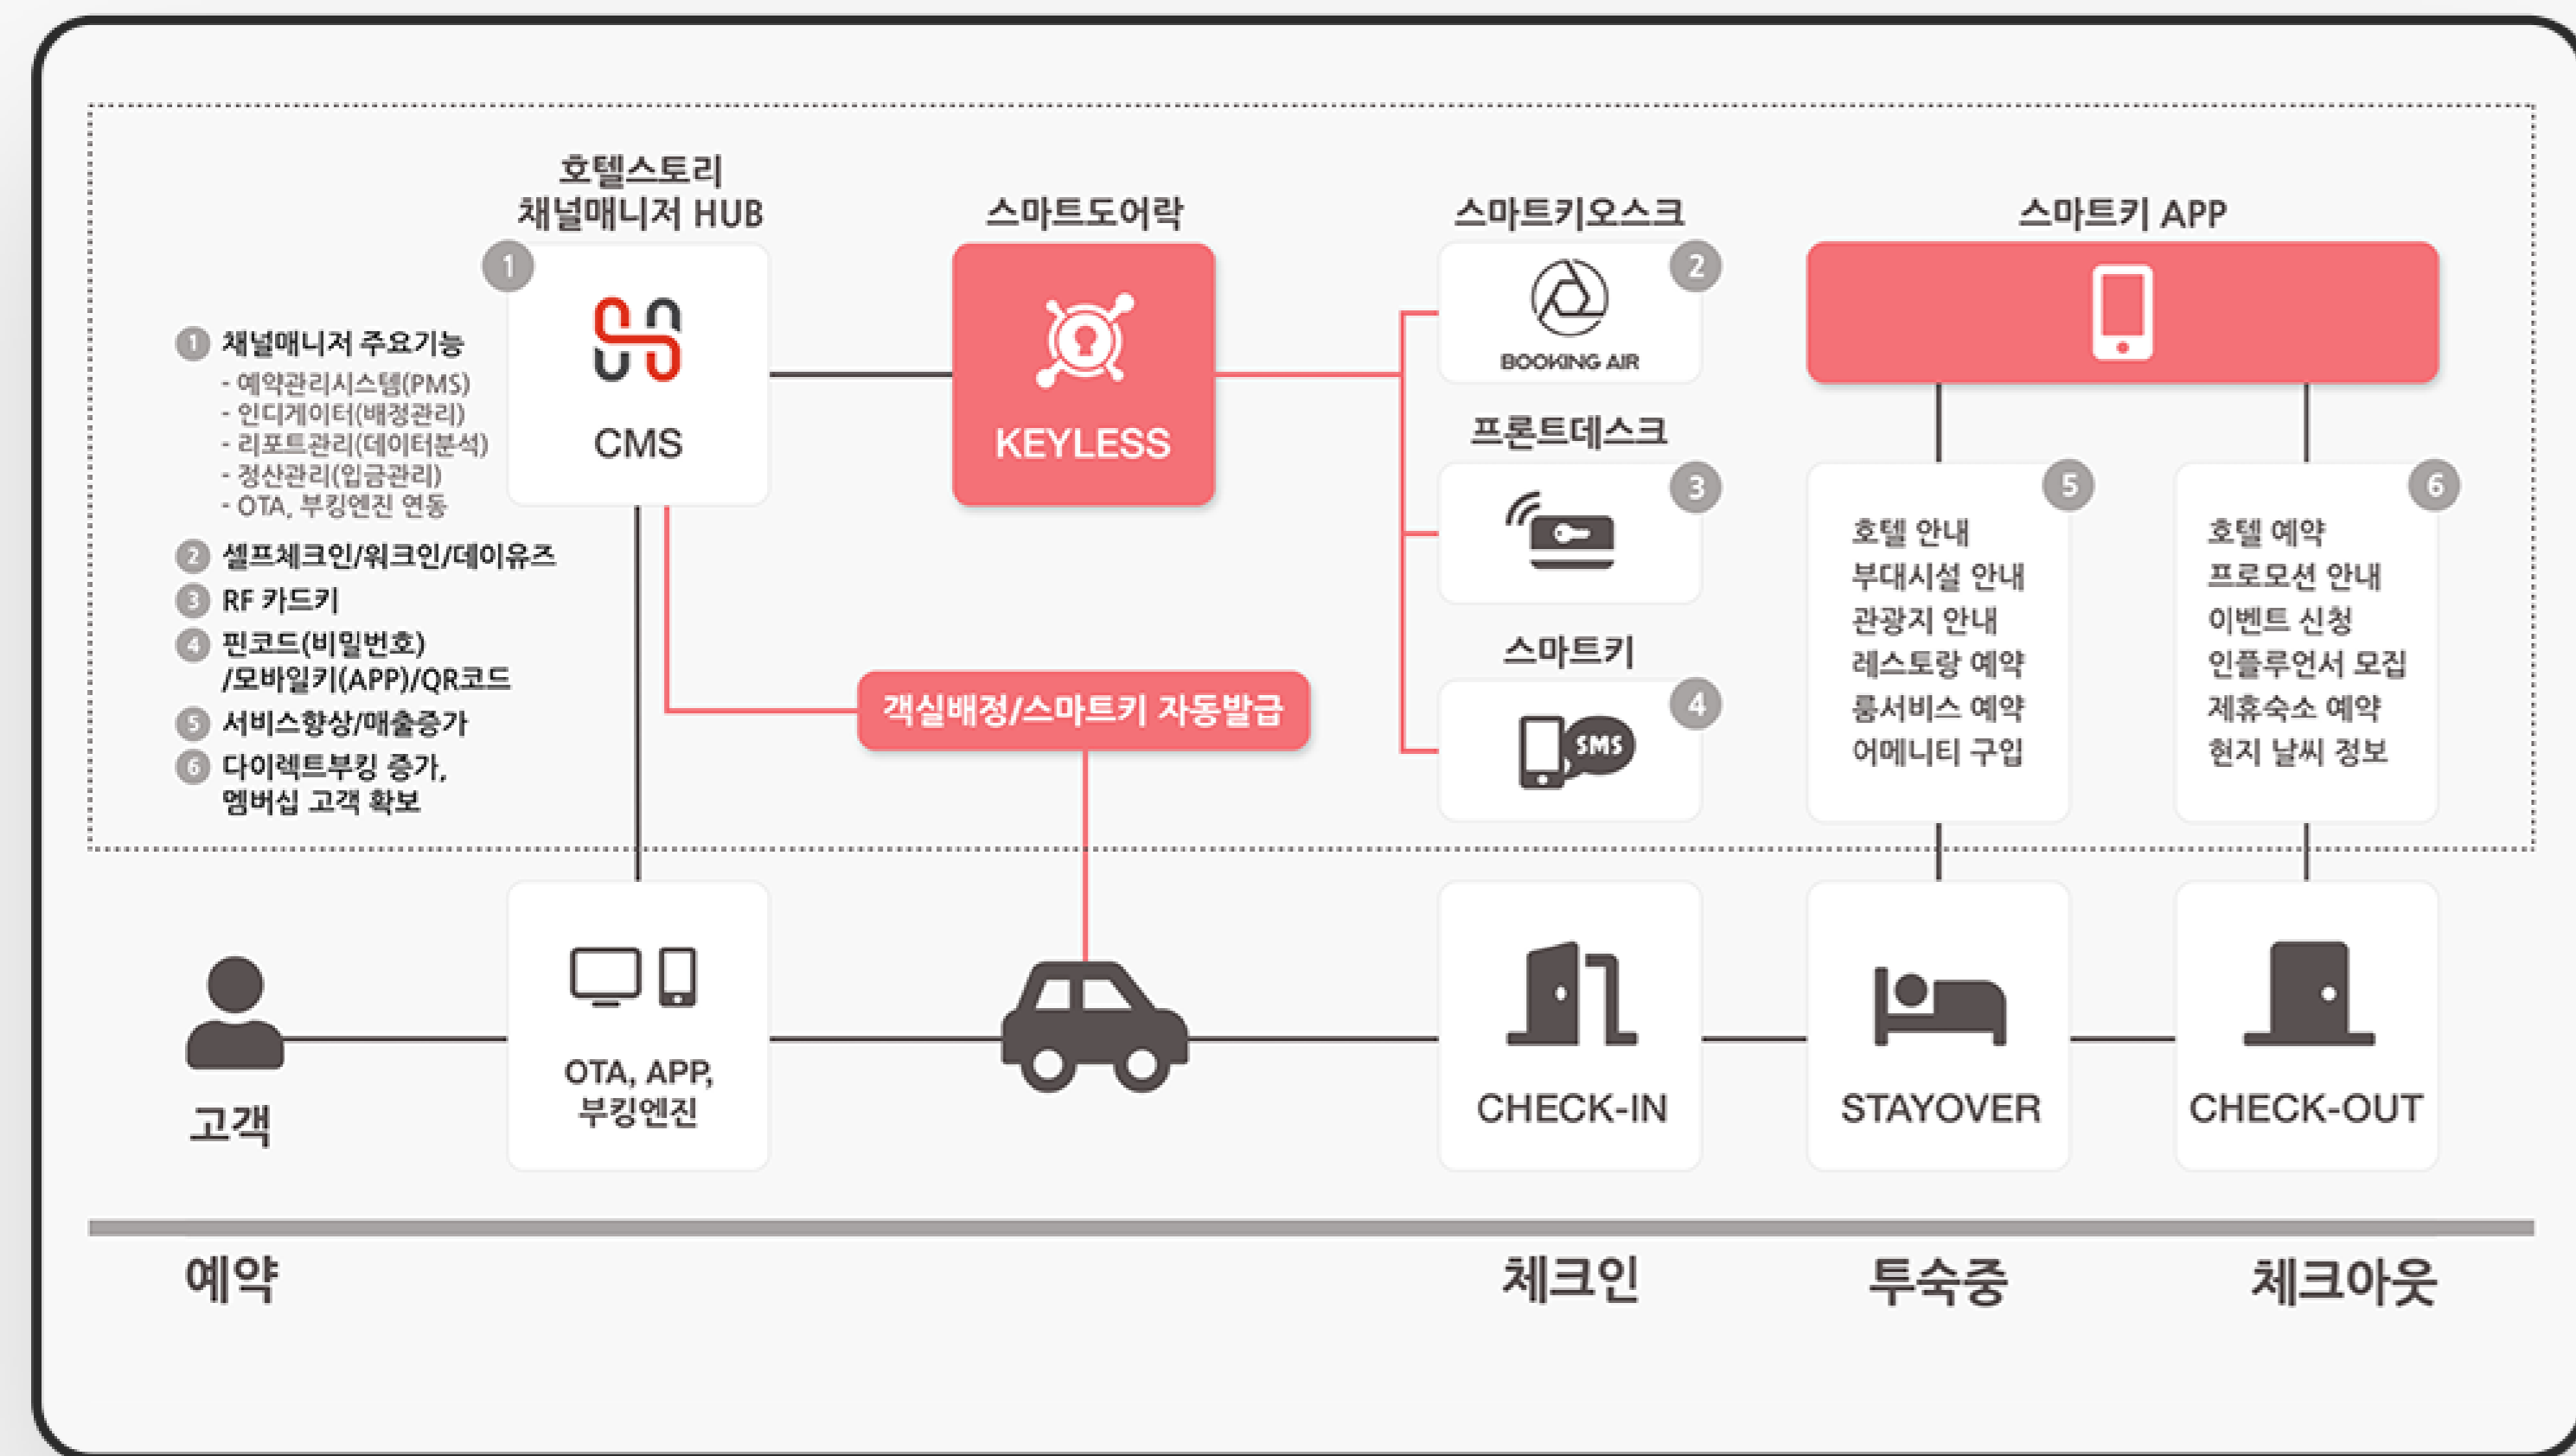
호텔스토리
채널매니저 HUB

1

CMS

① 채널매니저 주요기능
- 예약관리시스템(PMS)
- 인디게이터(배정관리)
- 리포트관리(데이터분석)
- 정산관리(입금관리)
- OTA, 부킹엔진 연동

② 셀프체크인/워크인/데이유즈
③ RF 카드키
④ 핀코드(비밀번호) /모바일키(APP)/QR코드
⑤ 서비스향상/매출증가
⑥ 다이렉트부킹 증가, 멤버십 고객 확보

스마트도어락

KEYLESS

객실배정/스마트키 자동발급

스마트키오스크

2

BOOKING AIR

프론트데스크

3

스마트키

4

SMS

스마트키 APP

5

호텔 안내
부대시설 안내
관광지 안내
레스토랑 예약
룸서비스 예약
어메니티 구입

6

호텔 예약
프로모션 안내
이벤트 신청
인플루언서 모집
제휴숙소 예약
현지 날씨 정보

고객

OTA, APP, 부킹엔진

CHECK-IN

STAYOVER

CHECK-OUT

예약

체크인

투숙중

체크아웃